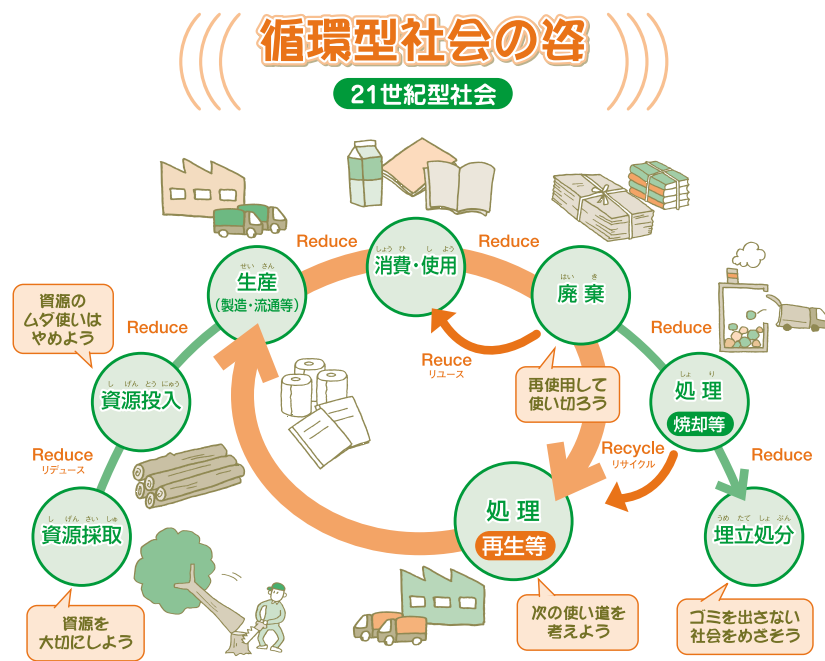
循環型社会の姿

21世紀型社会

Reduce

Reduce

せいさん
生産
(製造・流通等)

しょうひ しよう
消費・使用

はいき
廃棄

資源の
ムダ使いは
やめよう

Reduce

Reuce
リユース

Reduce

しげんとうにゅう
資源投入

再使用して
使い切ろう

しょり
処理
焼却等

Recycle
リサイクル

Reduce

Reduce
リデュース

しげんさいしゅ
資源採取

処理
再生等

うめたてしょぶん
埋立処分

資源を
大切にしよう

次の使い道を
考えよう

ゴミを出さない
社会をめざそう